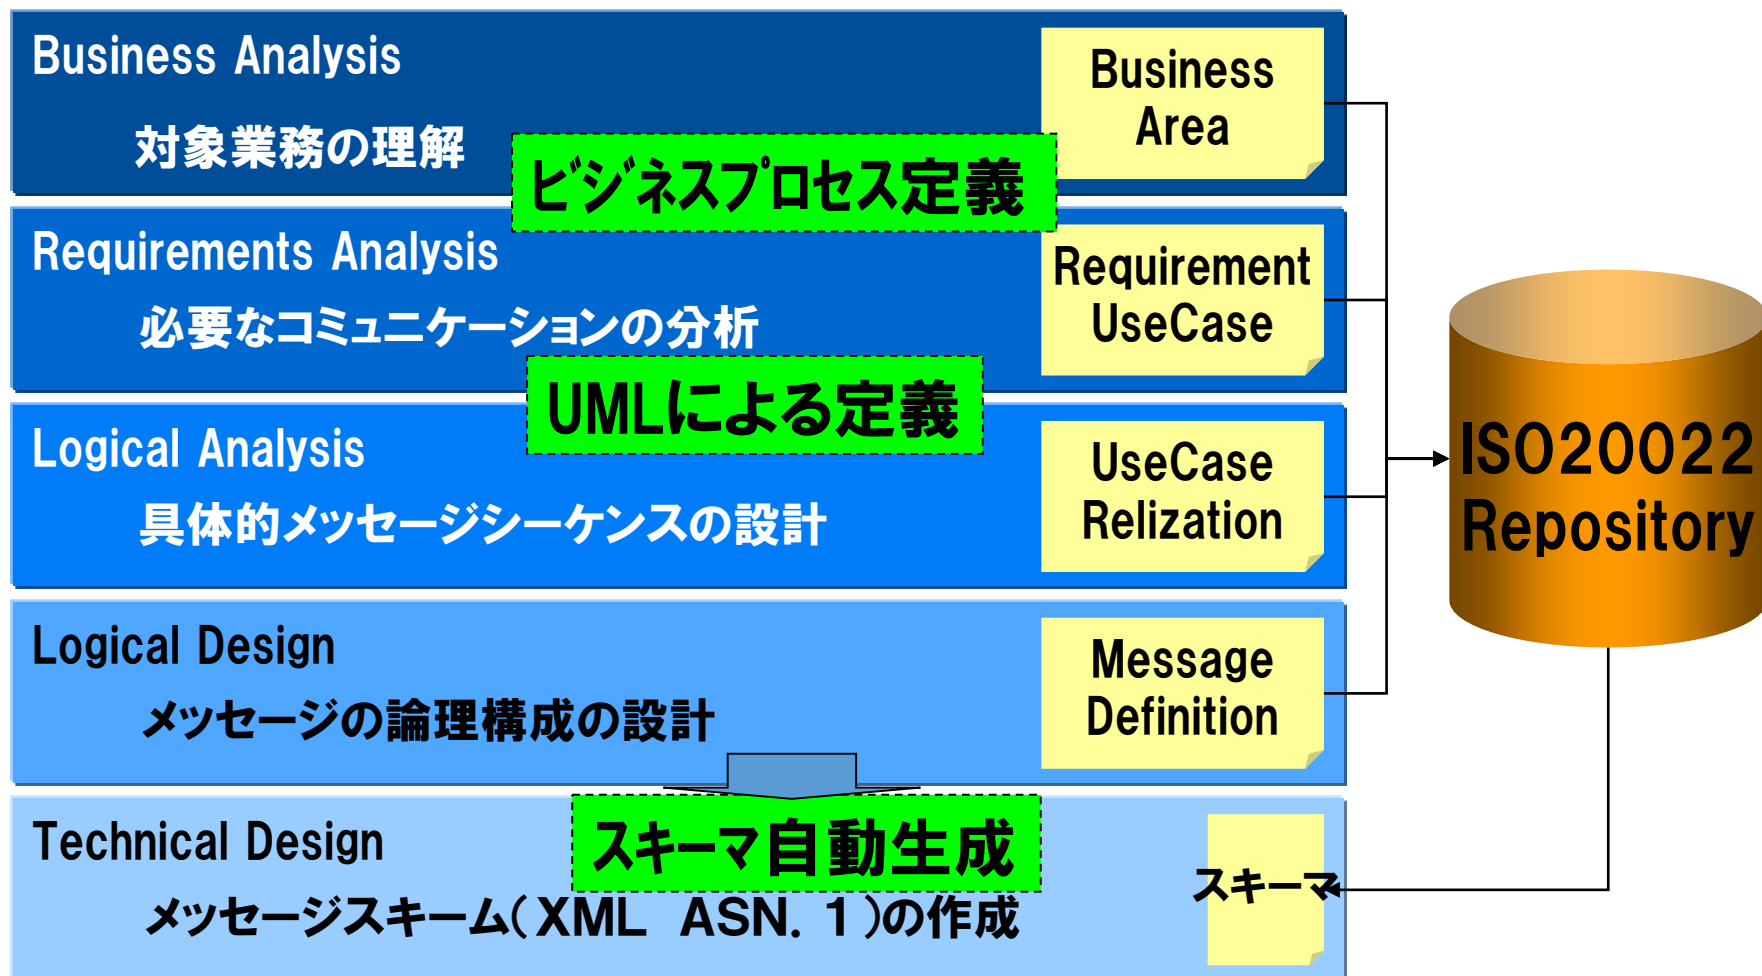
Business Analysis

対象業務の理解

ビジネスプロセス定義

Business Area

Requirements Analysis

必要なコミュニケーションの分析

Requirement UseCase

UMLによる定義

Logical Analysis

具体的メッセージシーケンスの設計

UseCase Relization

ISO20022 Repository

Logical Design

メッセージの論理構成の設計

Message Definition

スキーマ自動生成

Technical Design

メッセージスキーム(XML ASN. 1)の作成

スキーマ